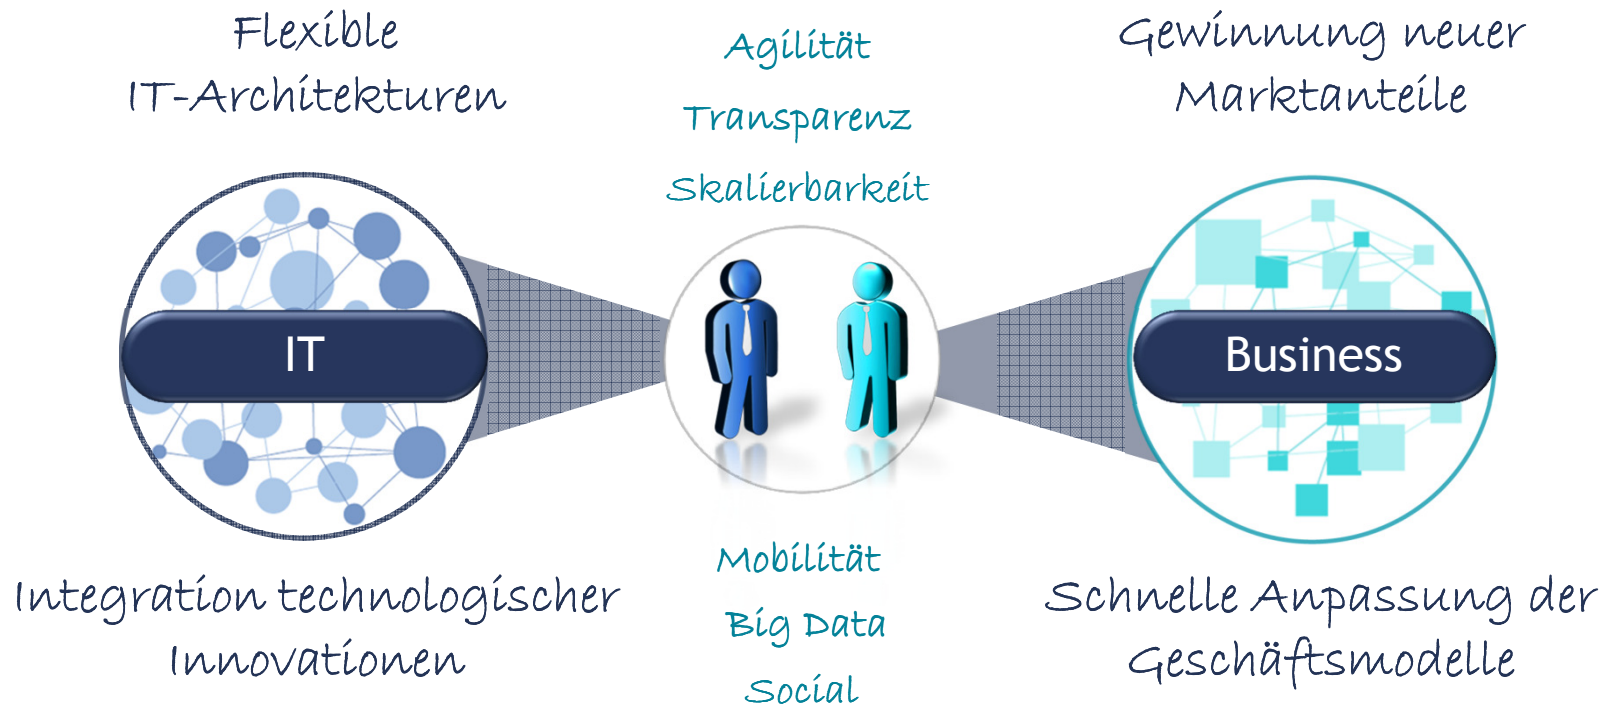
Flexible IT-Architekturen

Agilität

Transparenz

Skalierbarkeit

Gewinnung neuer Marktanteile

IT

Business

Integration technologischer Innovationen

Mobilität

Big Data

Social

Schnelle Anpassung der Geschäftsmodelle